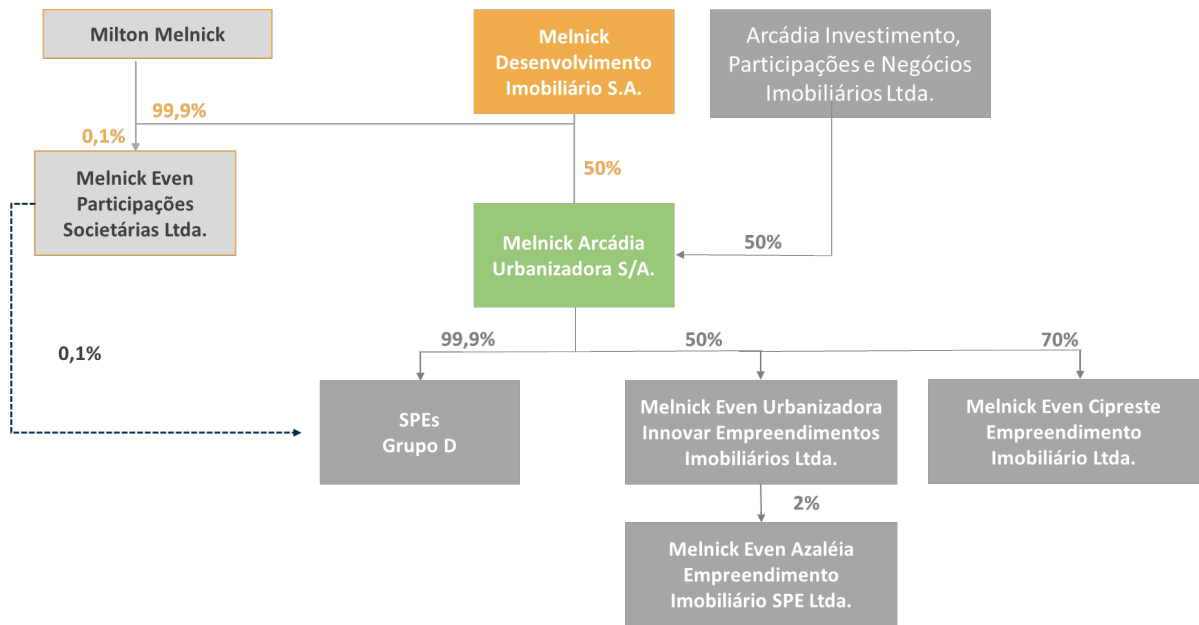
Milton Melnick

Melnick Desenvolvimento Imobiliário S.A.

Arcádia Investimento, Participações e Negócios Imobiliários Ltda.

99,9%

0,1%

Melnick Even Participações Societárias Ltda.

50%

Melnick Arcádia Urbanizadora S/A.

50%

0,1%

99,9%

50%

70%

SPEs Grupo D

Melnick Even Urbanizadora Innovar Empreendimentos Imobiliários Ltda.

Melnick Even Cipreste Empreendimento Imobiliário Ltda.

2%

Melnick Even Azaléia Empreendimento Imobiliário SPE Ltda.